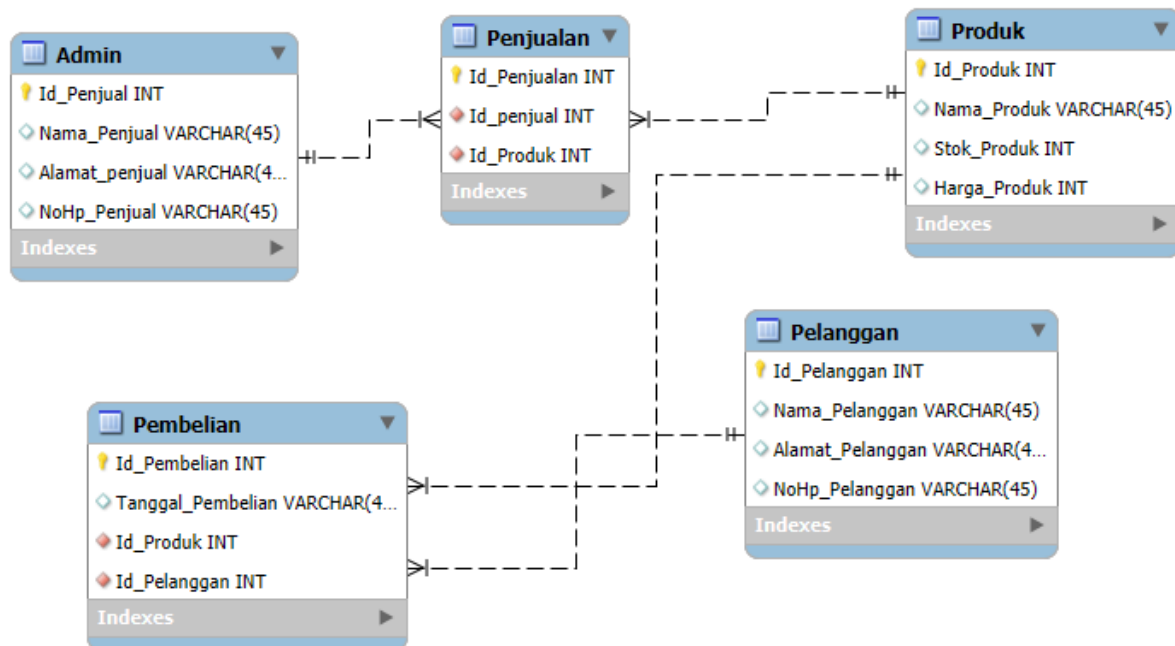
Admin
Id_Penjual INT
Nama_Penjual VARCHAR(45)
Alamat_penjual VARCHAR(4...
NoHp_Penjual VARCHAR(45)
Indexes

Penjualan
Id_Penjualan INT
Id_penjual INT
Id_Produk INT
Indexes

Produk
Id_Produk INT
Nama_Produk VARCHAR(45)
Stok_Produk INT
Harga_Produk INT
Indexes

Pelanggan
Id_Pelanggan INT
Nama_Pelanggan VARCHAR(45)
Alamat_Pelanggan VARCHAR(4...
NoHp_Pelanggan VARCHAR(45)
Indexes

Pembelian
Id_Pembelian INT
Tanggal_Pembelian VARCHAR(4...
Id_Produk INT
Id_Pelanggan INT
Indexes